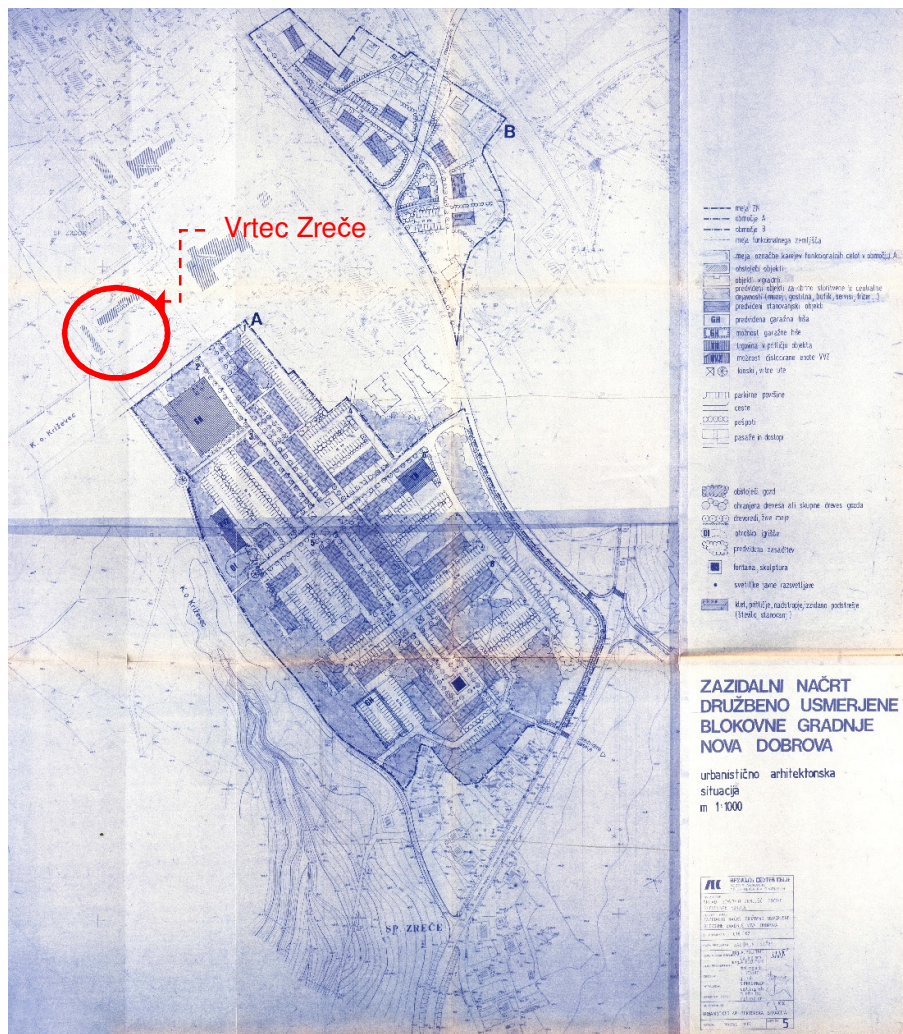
B

Vrtec Zreče

A

K. o. Križevec

K. o. Križevec

SP. ZREČE

meja ZN
območje A
območje B
meja funkcionalnega zemljišča
meja označbe karejev funkcionalnih celot v območju A
obstoječi objekti
objekti - vrtec
predvideni objekti za druge storitvene in centralne dejavnosti (trgovina, gostilna, butik, servis, frizer...)
predvideni stanovanjski objekt
GH predvidena garažna hiša
GH možnost garažne hiše
trgovina v pritličju objekta
možnost dislocirane enote VVZ
kioski, vrtce ute

parkirne površine
ceste
pešpoti
pasaže in dostopi

obstoječi gozd
ohranjena drevesa ali skupine dreves gozda
drevoredi, žive meje
otroško igrišče
predvideno nasadštev
fontana, skulptura
svetilke javne razsvetljave
klet, pritličje, nadstropje, zidano podstrešje (število stanovanj)

ZAZIDALNI NAČRT
DRUŽBENO USMERJENE
BLOKOVNE GRADNJE
NOVA DOBROVA

urbanistično arhitektonska
situacija
m 1:1000

AC
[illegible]

5